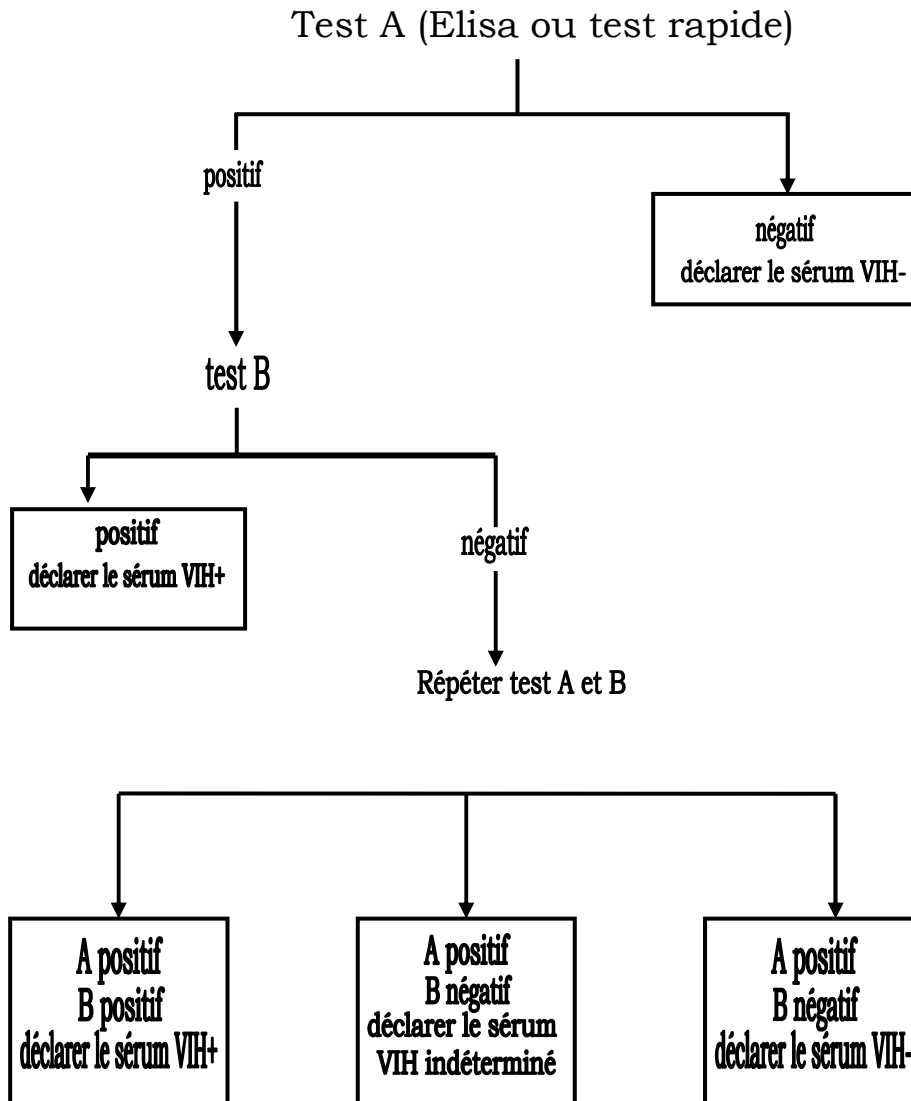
Test A (Elisa ou test rapide)

positif

négatif
déclarer le sérum VIH-

test B

positif
déclarer le sérum VIH+

négatif

Répéter test A et B

A positif
B positif
déclarer le sérum VIH+

A positif
B négatif
déclarer le sérum VIH indéterminé

A positif
B négatif
déclarer le sérum VIH-